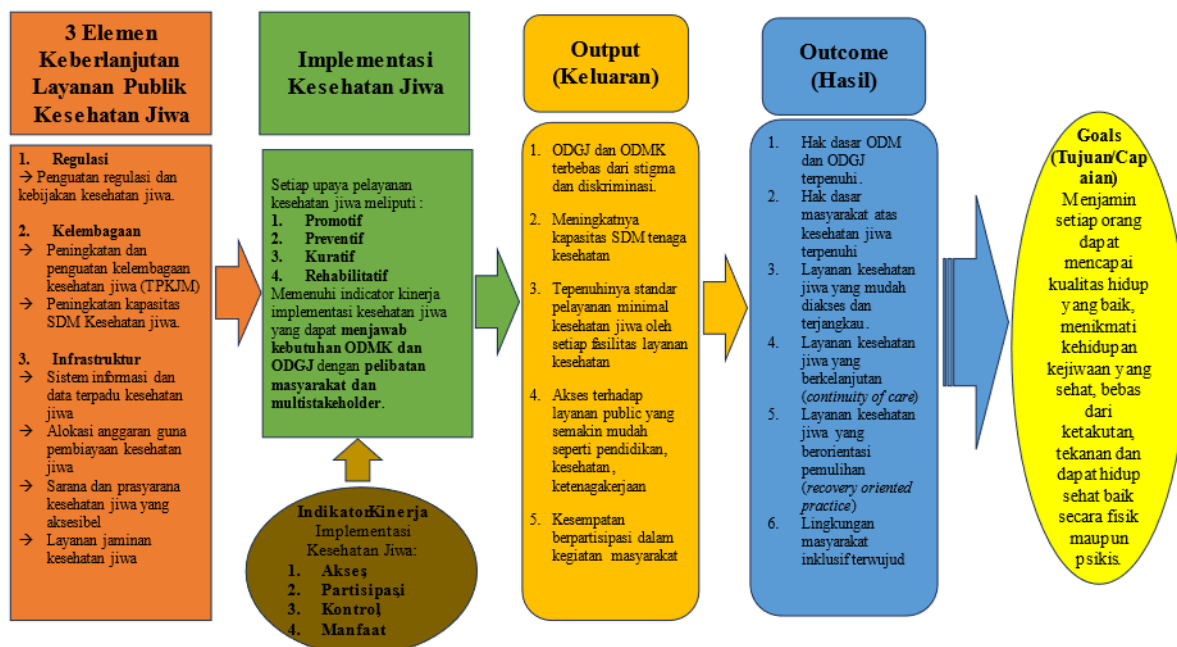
3 Elemen Keberlanjutan Layanan Publik Kesehatan Jiwa

1. Regulasi
→ Penguatan regulasi dan kebijakan kesehatan jiwa.

2. Kelembagaan
→ Peningkatan dan penguatan kelembagaan kesehatan jiwa (TPKJM)
→ Peningkatan kapasitas SDM Kesehatan jiwa.

3. Infrastruktur
→ Sistem informasi dan data terpadu kesehatan jiwa
→ Alokasi anggaran guna pembiayaan kesehatan jiwa
→ Sarana dan prasyarana kesehatan jiwa yang aksesibel
→ Layanan jaminan kesehatan jiwa

Implementasi Kesehatan Jiwa

Setiap upaya pelayanan kesehatan jiwa meliputi :
1. Promotif
2. Preventif
3. Kuratif
4. Rehabilitatif
Memenuhi indicator kinerja implementasi kesehatan jiwa yang dapat menjawab kebutuhan ODMK dan ODGJ dengan pelibatan masyarakat dan multistakeholder.

Indikator Kinerja Implementasi Kesehatan Jiwa:
1. Akses
2. Partisipasi
3. Kontrol
4. Manfaat

Output (Keluaran)

1. ODGJ dan ODMK terbebas dari stigma dan diskriminasi.
2. Meningkatnya kapasitas SDM tenaga kesehatan
3. Tepenuhinya standar pelayanan minimal kesehatan jiwa oleh setiap fasilitas layanan kesehatan
4. Akses terhadap layanan public yang semakin mudah seperti pendidikan, kesehatan, ketenagakerjaan
5. Kesempatan berpartisipasi dalam kegiatan masyarakat

Outcome (Hasil)

1. Hak dasar ODM dan ODGJ terpenuhi.
2. Hak dasar masyarakat atas kesehatan jiwa terpenuhi
3. Layanan kesehatan jiwa yang mudah diakses dan terjangkau.
4. Layanan kesehatan jiwa yang berkelanjutan (continuity of care)
5. Layanan kesehatan jiwa yang berorientasi pemulihan (recovery oriented practice)
6. Lingkungan masyarakat inklusif terwujud

Goals (Tujuan/Capaian)
Menjamin setiap orang dapat mencapai kualitas hidup yang baik, menikmati kehidupan kejiwaan yang sehat, bebas dari ketakutan, tekanan dan dapat hidup sehat baik secara fisik maupun psikis.